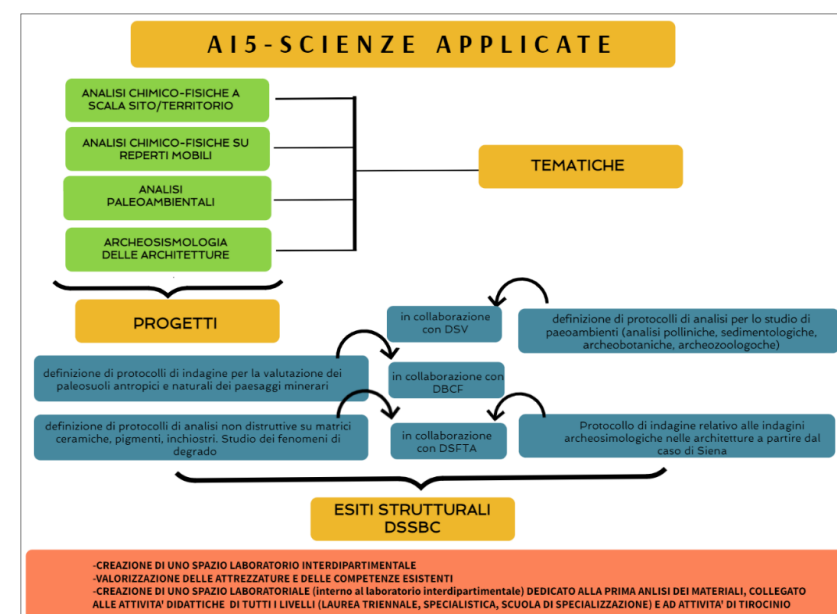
AI5-SCIENZE APPLICATE

ANALISI CHIMICO-FISICHE A SCALA SITO/TERRITORIO

ANALISI CHIMICO-FISICHE SU REPERTI MOBILI

ANALISI PALEOAMBIENTALI

ARCHEOSISMOLOGIA DELLE ARCHITETTURE

TEMATICHE

PROGETTI

in collaborazione con DSV

definizione di protocolli di analisi per lo studio di paeoambienti (analisi polliniche, sedimentologiche, archeobotaniche, archeozoologoche)

definizione di protocolli di indagine per la valutazione dei paleosuoli antropici e naturali dei paesaggi minerari

in collaborazione con DBCF

definizione di protocolli di analisi non distruttive su matrici ceramiche, pigmenti, inchiostri. Studio dei fenomeni di degrado

in collaborazione con DSFTA

Protocollo di indagine relativo alle indagini archeosimologiche nelle architetture a partire dal caso di Siena

ESITI STRUTTURALI DSSBC

-CREAZIONE DI UNO SPAZIO LABORATORIO INTERDIPARTIMENTALE
-VALORIZZAZIONE DELLE ATTREZZATURE E DELLE COMPETENZE ESISTENTI
-CREAZIONE DI UNO SPAZIO LABORATORIALE (interno al laboratorio interdipartimentale) DEDICATO ALLA PRIMA ANLISI DEI MATERIALI, COLLEGATO ALLE ATTIVITA' DIDATTICHE DI TUTTI I LIVELLI (LAUREA TRIENNALE, SPECIALISTICA, SCUOLA DI SPECIALIZZAZIONE) E AD ATTIVITA' DI TIROCINIO